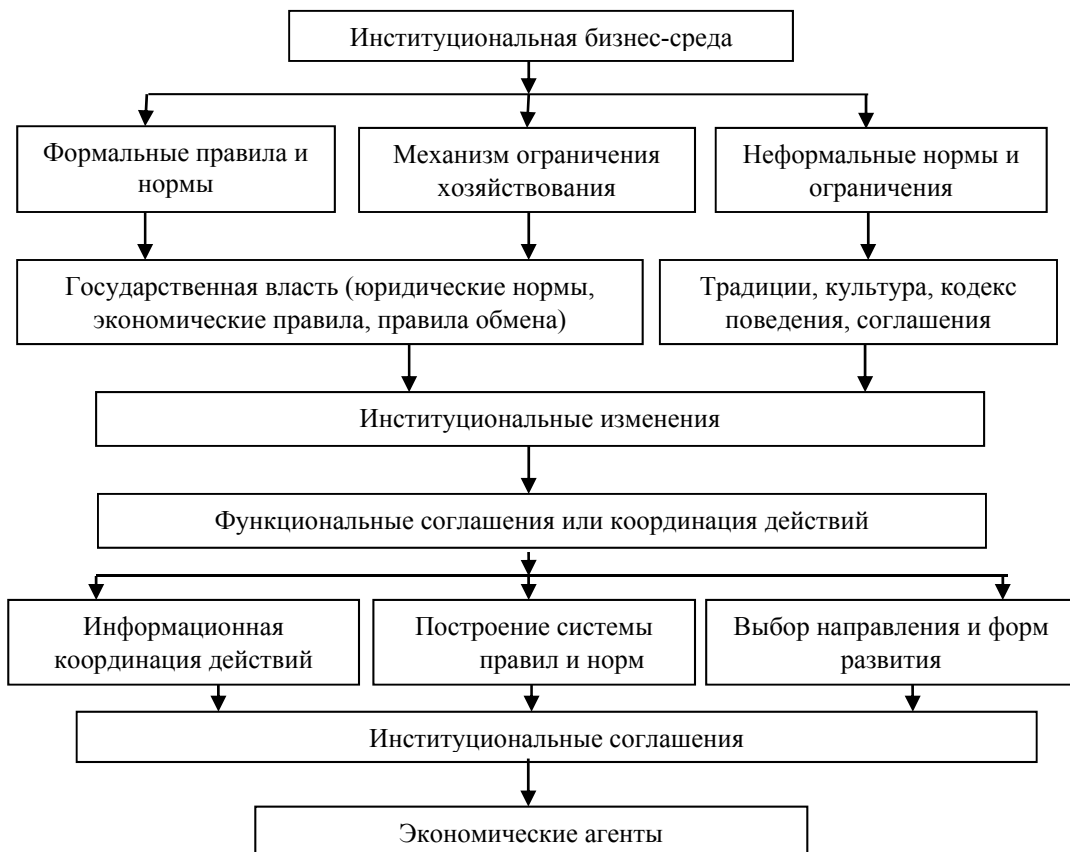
Институциональная бизнес-среда

Формальные правила и нормы

Механизм ограничения хозяйствования

Неформальные нормы и ограничения

Государственная власть (юридические нормы, экономические правила, правила обмена)

Традиции, культура, кодекс поведения, соглашения

Институциональные изменения

Функциональные соглашения или координация действий

Информационная координация действий

Построение системы правил и норм

Выбор направления и форм развития

Институциональные соглашения

Экономические агенты